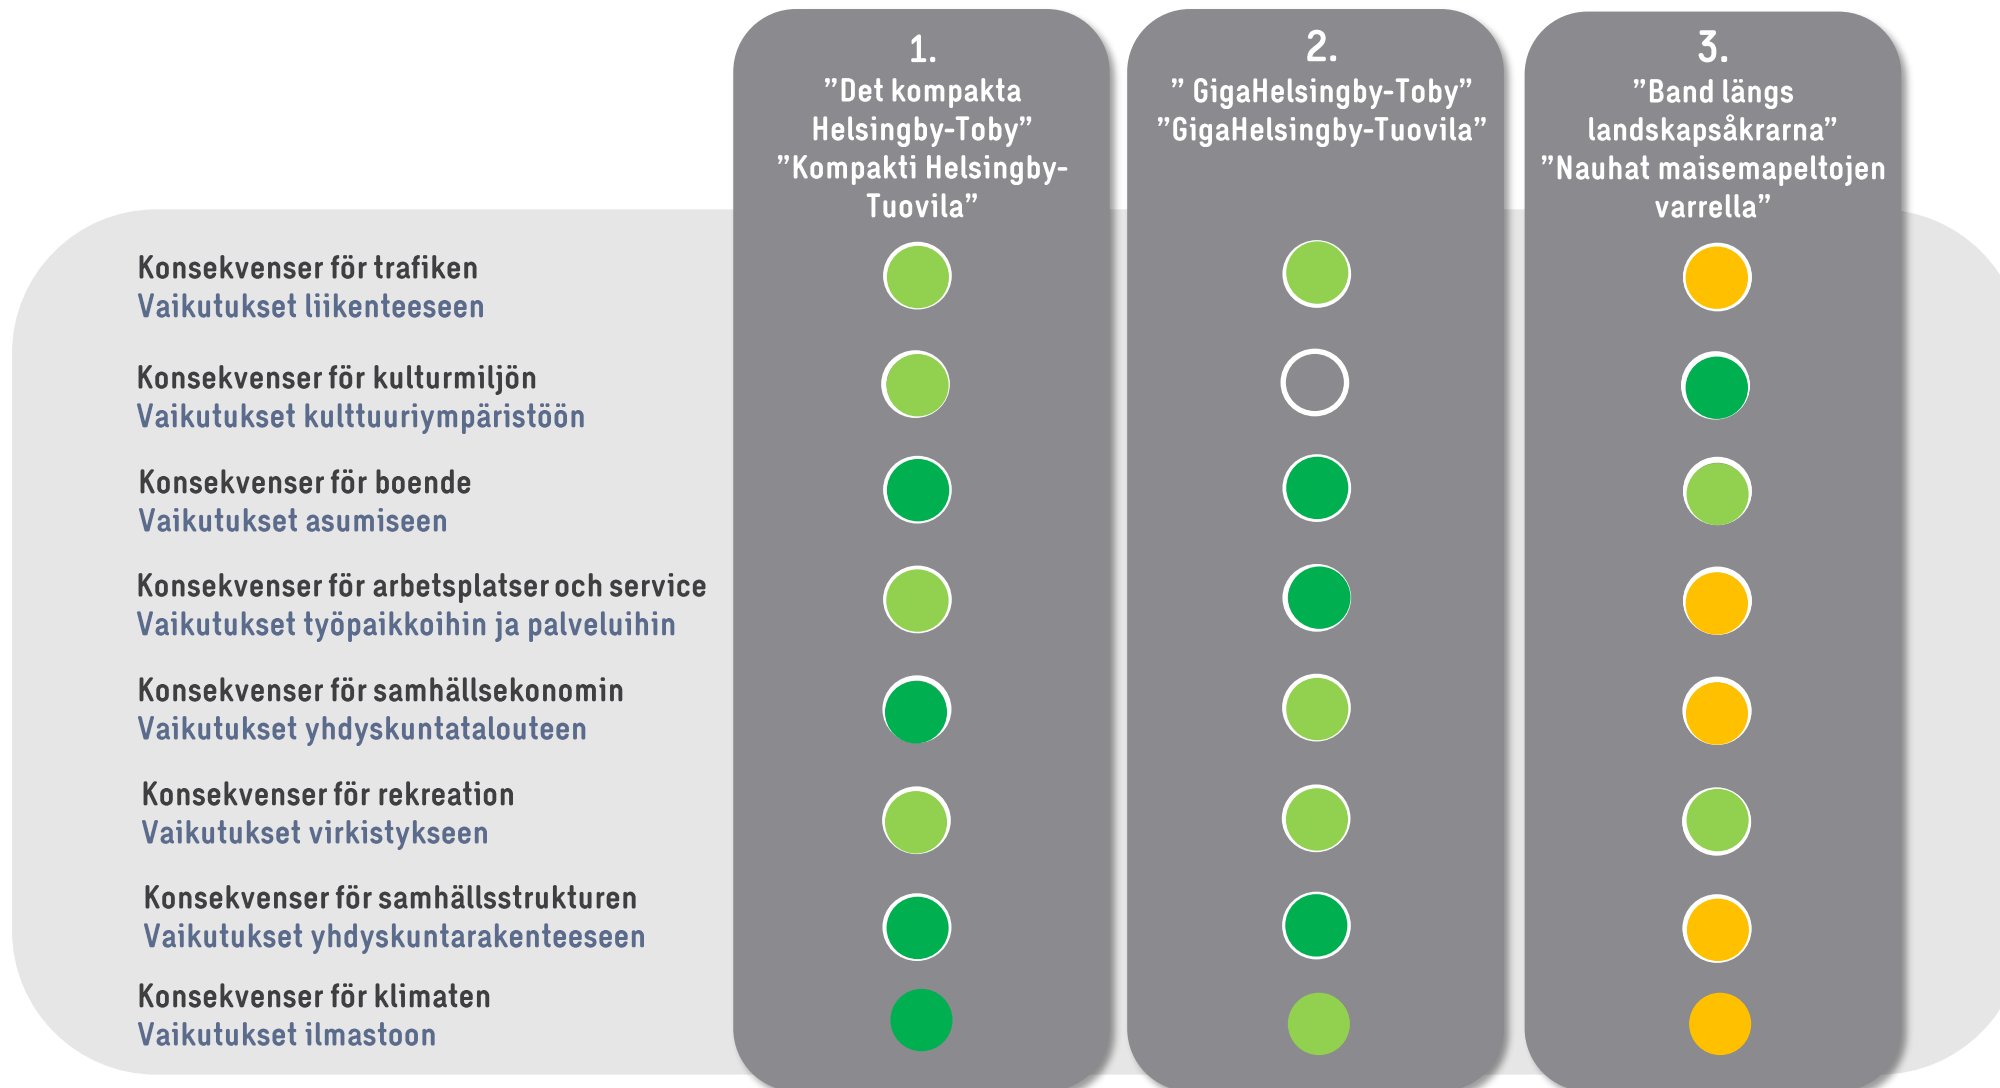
| | 1. ”Det kompakta Helsingby-Toby” ”Kompakti Helsingby-Tuovila” | 2. ” GigaHelsingby-Toby” ”GigaHelsingby-Tuovila” | 3. ”Band längs landskapsåkrarna” ”Nauhat maisemapeltojen varrella” |
|---|---|---|---|
| Konsekvenser för trafiken Vaikutukset liikenteeseen | | | |
| Konsekvenser för kulturmiljön Vaikutukset kulttuuriympäristöön | | | |
| Konsekvenser för boende Vaikutukset asumiseen | | | |
| Konsekvenser för arbetsplatser och service Vaikutukset työpaikkoihin ja palveluihin | | | |
| Konsekvenser för samhällsekonomin Vaikutukset yhdyskuntatalouteen | | | |
| Konsekvenser för rekreation Vaikutukset virkistykseen | | | |
| Konsekvenser för samhällsstrukturen Vaikutukset yhdyskuntarakenteeseen | | | |
| Konsekvenser för klimaten Vaikutukset ilmastoon | | | |